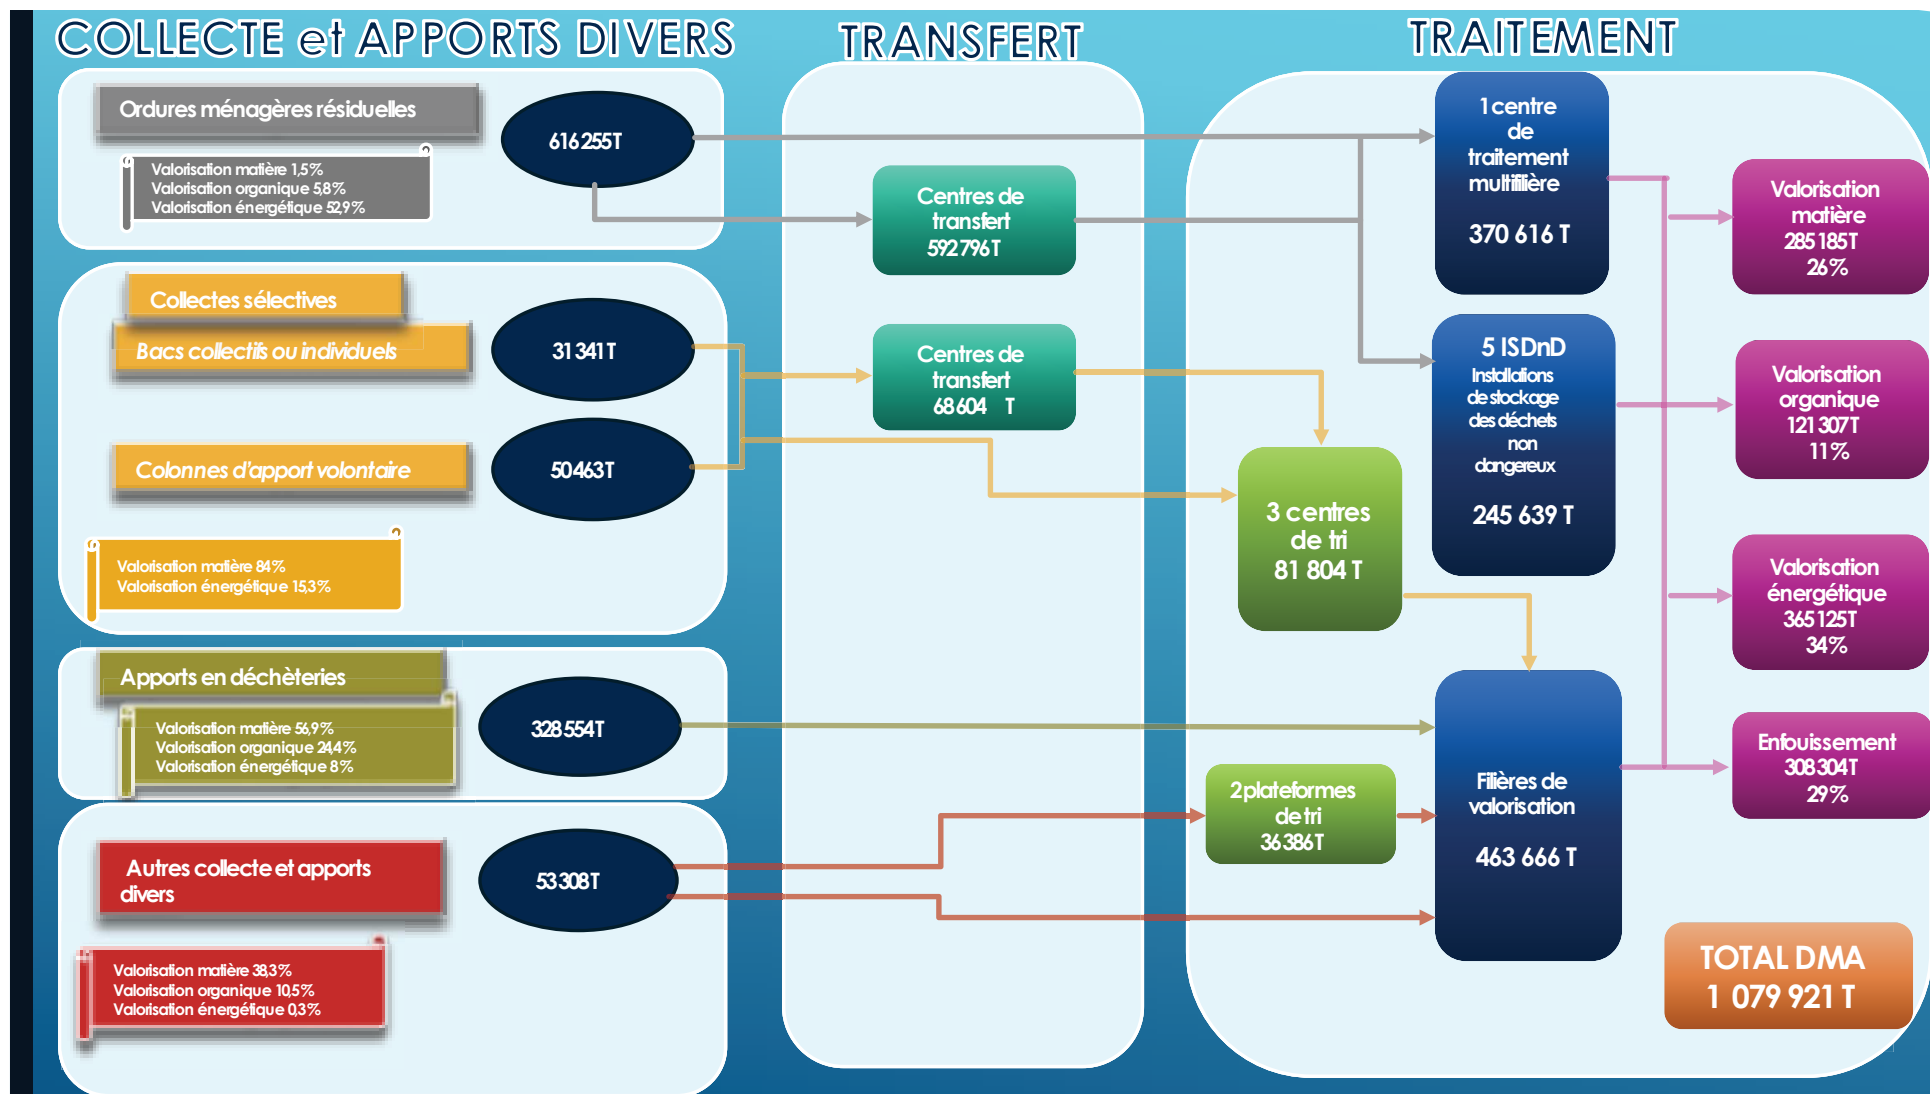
COLLECTE et APPORTS DIVERS

TRANSFERT

TRAITEMENT

Ordures ménagères résiduelles

Valorisation matière 1,5%
Valorisation organique 5,8%
Valorisation énergétique 52,9%

616 255T

Centres de transfert 592 796T

1 centre de traitement multifilière

370 616 T

Valorisation matière 285 185T 26%

Collectes sélectives

Bacs collectifs ou individuels

31 341 T

Centres de transfert 68 604 T

5 ISDnD
Installations de stockage des déchets non dangereux

245 639 T

Valorisation organique 121 307T 11%

Colonnes d'apport volontaire

50 463T

3 centres de tri 81 804 T

Valorisation matière 84%
Valorisation énergétique 15,3%

Valorisation énergétique 365 125T 34%

Apports en déchèteries

Valorisation matière 56,9%
Valorisation organique 24,4%
Valorisation énergétique 8%

328 554T

Enfouissement 308 304T 29%

Autres collecte et apports divers

53 308T

2 plateformes de tri 36 386T

Filières de valorisation

463 666 T

Valorisation matière 38,3%
Valorisation organique 10,5%
Valorisation énergétique 0,3%

TOTAL DMA
1 079 921 T